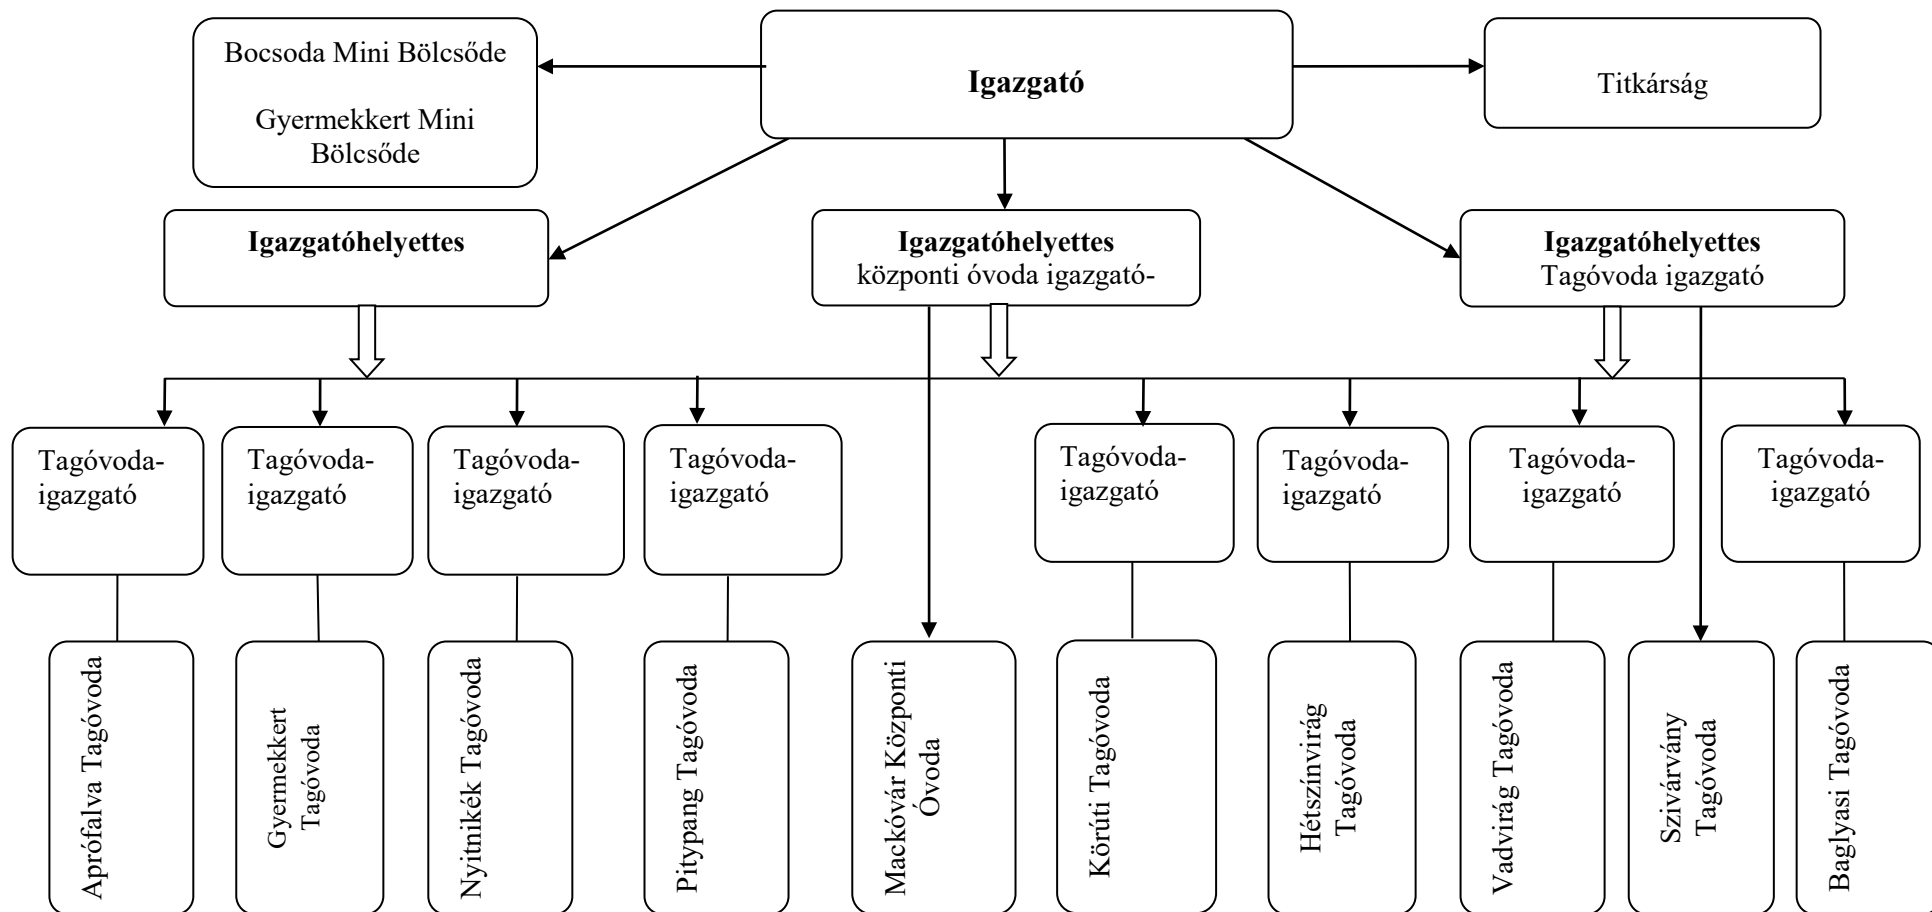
Bocsoda Mini Bölcsőde

Gyermekkert Mini Bölcsőde

Igazgató

Titkárság

Igazgatóhelyettes

Igazgatóhelyettes
központi óvoda igazgató-

Igazgatóhelyettes
Tagóvoda igazgató

Tagóvoda-igazgató

Tagóvoda-igazgató

Tagóvoda-igazgató

Tagóvoda-igazgató

Tagóvoda-igazgató

Tagóvoda-igazgató

Tagóvoda-igazgató

Tagóvoda-igazgató

Aprófalva Tagóvoda

Gyermekkert Tagóvoda

Nyitnikék Tagóvoda

Pitypang Tagóvoda

Mackóvár Központi Óvoda

Körúti Tagóvoda

Hétszínvirág Tagóvoda

Vadvirág Tagóvoda

Szivárvány Tagóvoda

Baglyasi Tagóvoda